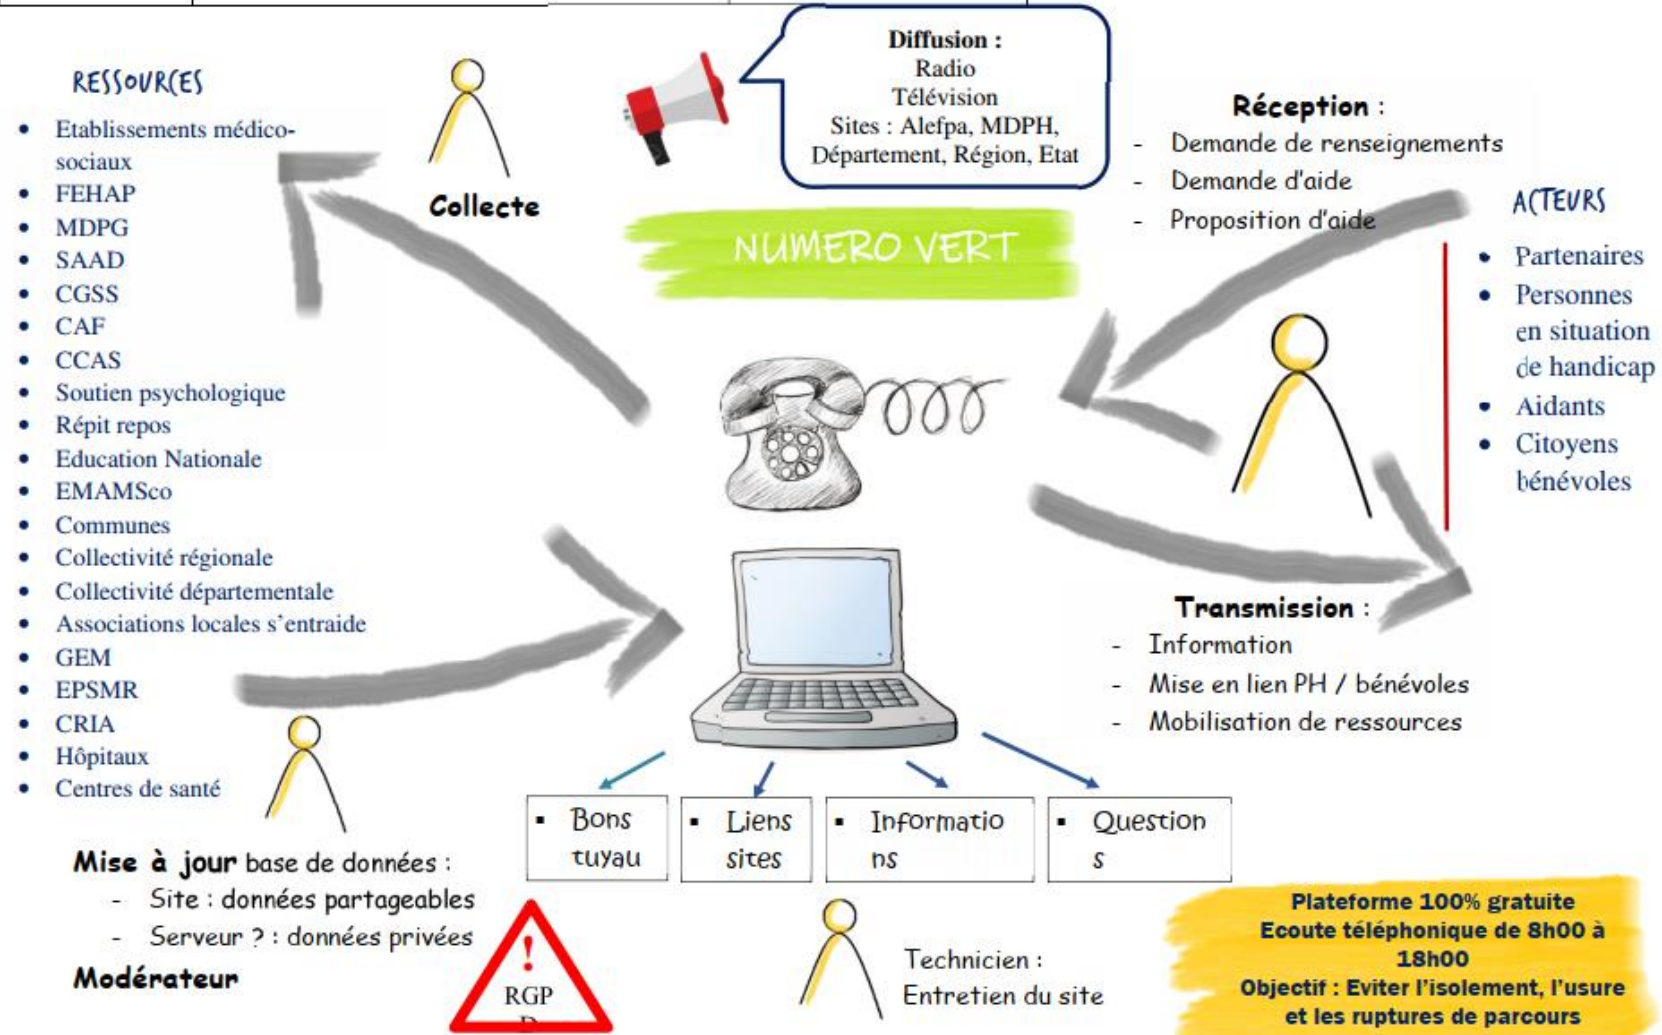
RESSOURCES
- Etablissements médico-sociaux
- FEHAP
- MDPG
- SAAD
- CGSS
- CAF
- CCAS
- Soutien psychologique
- Répit repos
- Education Nationale
- EMAMSco
- Communes
- Collectivité régionale
- Collectivité départementale
- Associations locales s'entraide
- GEM
- EPSMR
- CRIA
- Hôpitaux
- Centres de santé

Collecte

Diffusion :
Radio
Télévision
Sites : Alefpa, MDPH, Département, Région, Etat

NUMERO VERT

Réception :
- Demande de renseignements
- Demande d'aide
- Proposition d'aide

ACTEURS
- Partenaires
- Personnes en situation de handicap
- Aidants
- Citoyens bénévoles

Transmission :
- Information
- Mise en lien PH / bénévoles
- Mobilisation de ressources

| ▪ Bons tuyau | ▪ Liens sites | ▪ Informatio ns | ▪ Question s |
|---|---|---|---|

Mise à jour base de données :
- Site : données partageables
- Serveur ? : données privées
Modérateur

! RGPD

Technicien :
Entretien du site

Plateforme 100% gratuite
Ecoute téléphonique de 8h00 à 18h00
Objectif : Eviter l'isolement, l'usure et les ruptures de parcours